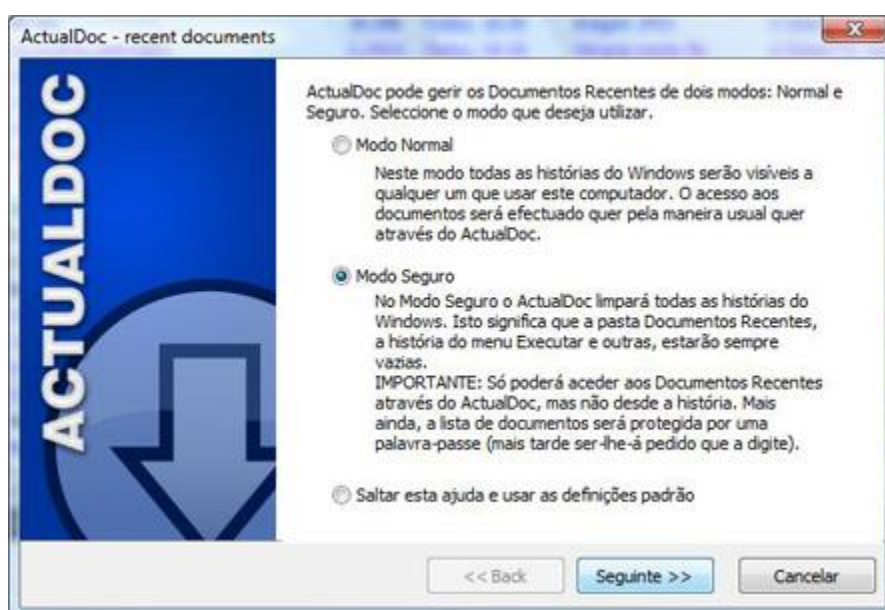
ActualDoc - recent documents

ACTUALDOC

ActualDoc pode gerir os Documentos Recentes de dois modos: Normal e Seguro. Seleccione o modo que deseja utilizar.

Modo Normal

Neste modo todas as histórias do Windows serão visíveis a qualquer um que usar este computador. O acesso aos documentos será efectuado quer pela maneira usual quer através do ActualDoc.

Modo Seguro

No Modo Seguro o ActualDoc limpará todas as histórias do Windows. Isto significa que a pasta Documentos Recentes, a história do menu Executar e outras, estarão sempre vazias.
IMPORTANTE: Só poderá aceder aos Documentos Recentes através do ActualDoc, mas não desde a história. Mais ainda, a lista de documentos será protegida por uma palavra-passe (mais tarde ser-lhe-á pedido que a digite).

Saltar esta ajuda e usar as definições padrão

<< Back
Seguinte >>
Cancelar